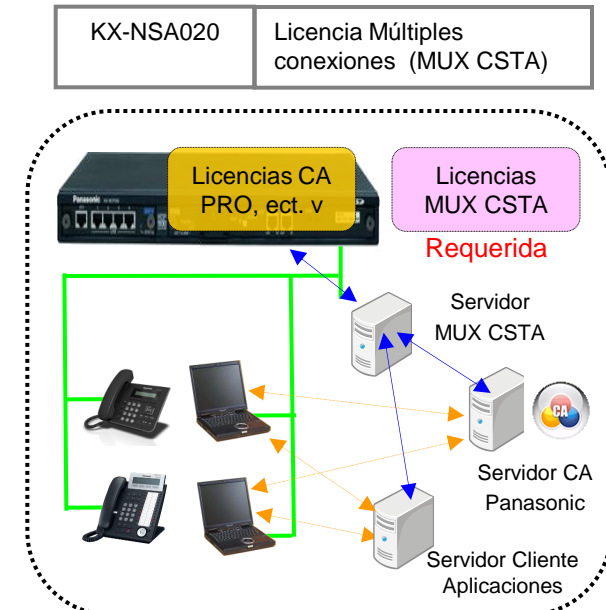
| KX-NSA020 | Licencia Múltiples conexiones (MUX CSTA) |
|---|---|

Panasonic

Licencias CA PRO, ect. v

Licencias MUX CSTA

Requerida

Servidor MUX CSTA

CA

Servidor CA Panasonic

Servidor Cliente Aplicaciones